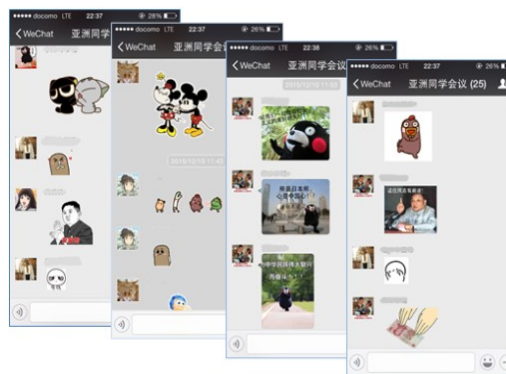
••••• docomo LTE 22:37 28%
WeChat 亚洲同学会

••••• docomo LTE 22:37 26%
WeChat 亚洲同学会

2015/12/10 11:45

••••• docomo LTE 22:38 26%
WeChat 亚洲同学会议

2015/12/10 11:45

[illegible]

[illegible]

••••• docomo LTE 22:37 26%
WeChat 亚洲同学会议 (25)

这位同事说得好！